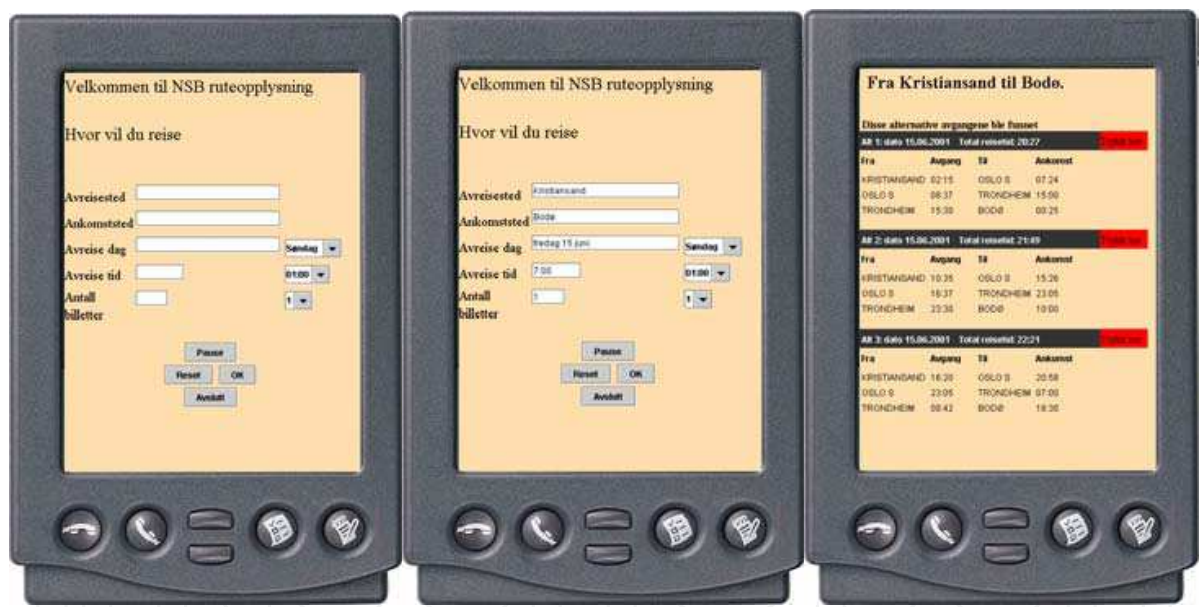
Velkommen til NSB ruteopplysning

Hvor vil du reise

Avreisested
Ankomststed
Avreise dag Søndag
Avreise tid 01:00
Antall billetter 1

Pause
Reset OK
Avslutt

Velkommen til NSB ruteopplysning

Hvor vil du reise

Avreisested Kristiansand
Ankomststed Bodø
Avreise dag fredag 15 juni Søndag
Avreise tid 7:00 01:00
Antall billetter 1 1

Pause
Reset OK
Avslutt

Fra Kristiansand til Bodø.

Disse alternative avgangene ble funnet

Alt 1: dato 15.06.2001 Total reisetid: 20:27 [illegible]

| Fra | Avgang | Til | Ankomst |
|---|---|---|---|
| KRISTIANSAND | 02:15 | OSLO S | 07:24 |
| OSLO S | 08:37 | TRONDHEIM | 15:50 |
| TRONDHEIM | 15:30 | BODØ | 00:25 |

Alt 2: dato 15.06.2001 Total reisetid: 21:49 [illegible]

| Fra | Avgang | Til | Ankomst |
|---|---|---|---|
| KRISTIANSAND | 10:35 | OSLO S | 15:26 |
| OSLO S | 16:37 | TRONDHEIM | 23:05 |
| TRONDHEIM | 23:30 | BODØ | 10:00 |

Alt 3: dato 15.06.2001 Total reisetid: 22:21 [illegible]

| Fra | Avgang | Til | Ankomst |
|---|---|---|---|
| KRISTIANSAND | 16:20 | OSLO S | 20:58 |
| OSLO S | 23:05 | TRONDHEIM | 07:00 |
| TRONDHEIM | 08:42 | BODØ | 18:30 |